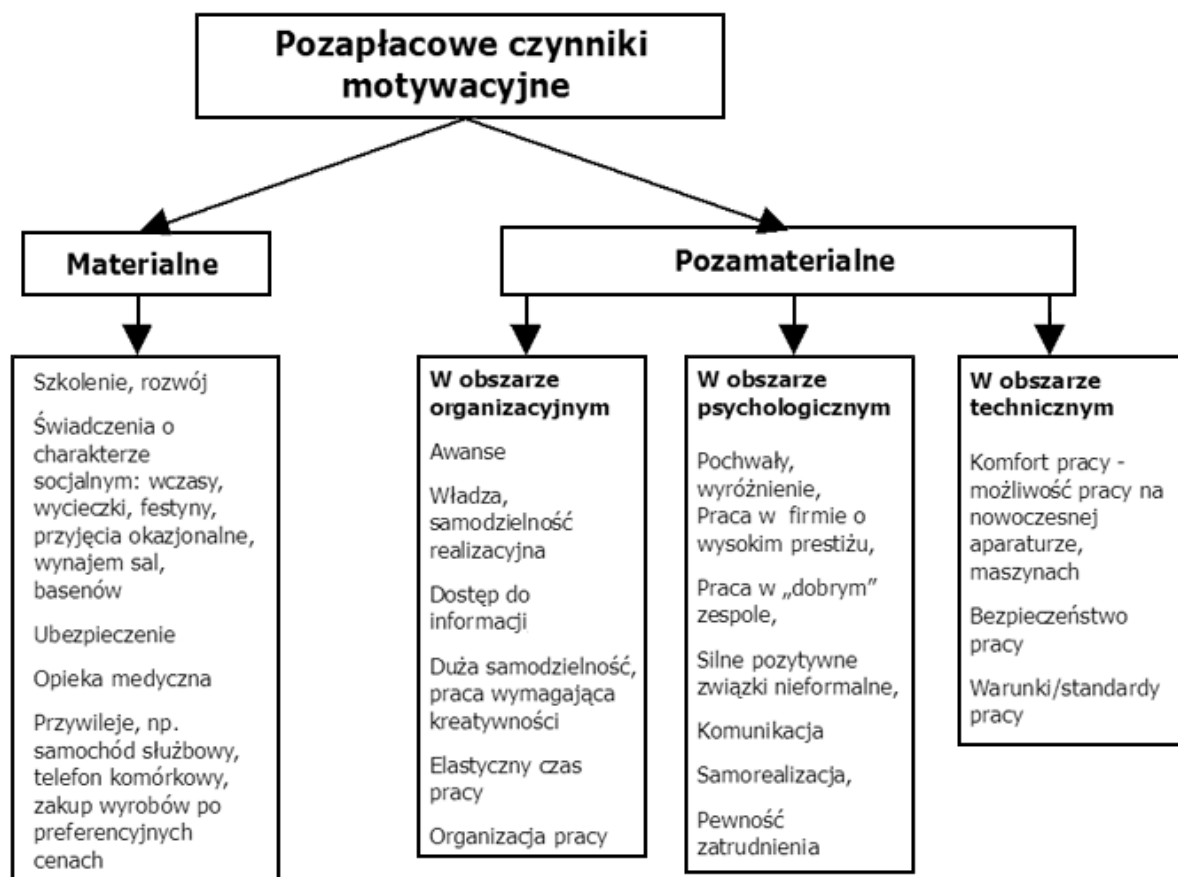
Pozapłacowe czynniki motywacyjne

Materialne

Pozamaterialne

Szkolenie, rozwój

Świadczenia o charakterze socjalnym: wczasy, wycieczki, festyny, przyjęcia okazjonalne, wynajem sal, basenów

Ubezpieczenie

Opieka medyczna

Przywileje, np. samochód służbowy, telefon komórkowy, zakup wyrobów po preferencyjnych cenach

W obszarze organizacyjnym

Awanse

Władza, samodzielność realizacyjna

Dostęp do informacji

Duża samodzielność, praca wymagająca kreatywności

Elastyczny czas pracy

Organizacja pracy

W obszarze psychologicznym

Pochwały, wyróżnienie, Praca w firmie o wysokim prestiżu,

Praca w „dobrym" zespole,

Silne pozytywne związki nieformalne,

Komunikacja

Samorealizacja,

Pewność zatrudnienia

W obszarze technicznym

Komfort pracy - możliwość pracy na nowoczesnej aparaturze, maszynach

Bezpieczeństwo pracy

Warunki/standardy pracy